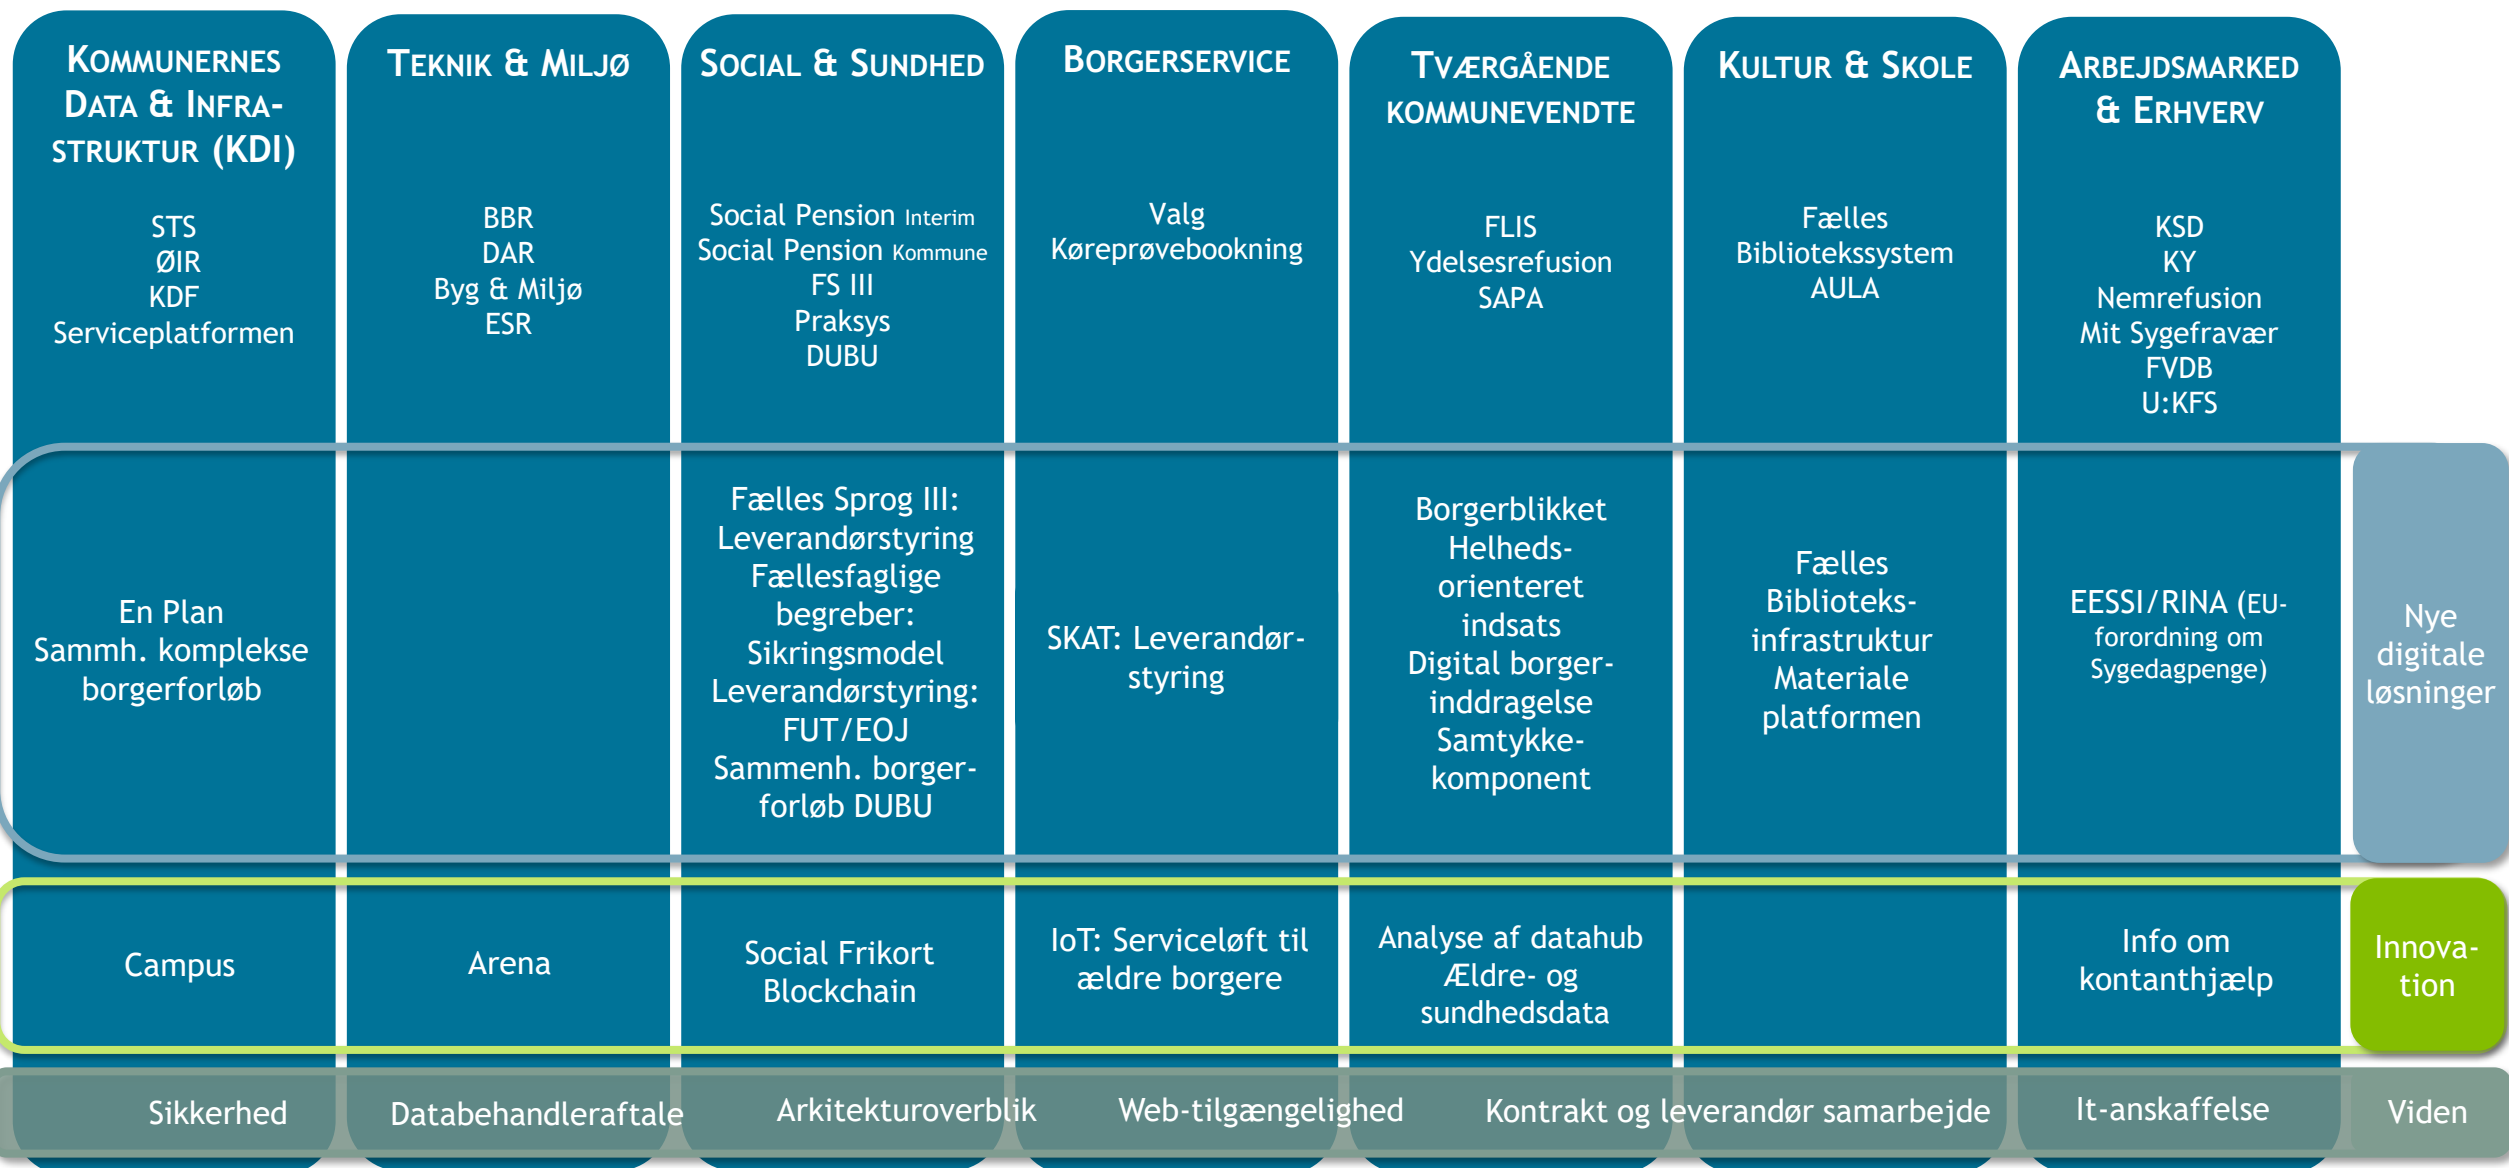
KOMMUNERNES DATA & INFRASTRUKTUR (KDI)

STS
ØIR
KDF
Serviceplatformen

TEKNIK & MILJØ

BBR
DAR
Byg & Miljø
ESR

SOCIAL & SUNDHED

Social Pension Interim
Social Pension Kommune
FS III
Praksys
DUBU

BORGERSERVICE

Valg
Køreprøvebookning

TVÆRGÅENDE KOMMUNEVENDTE

FLIS
Ydelsesrefusion
SAPA

KULTUR & SKOLE

Fælles Bibliotekssystem
AULA

ARBEJDSMARKED & ERHVERV

KSD
KY
Nemrefusion
Mit Sygefravær
FVDB
U:KFS

En Plan
Sammh. komplekse borgerforløb

Fælles Sprog III: Leverandørstyring
Fællesfaglige begreber: Sikringsmodel
Leverandørstyring: FUT/EOJ
Sammenh. borgerforløb DUBU

SKAT: Leverandørstyring

Borgerblikket
Helhedsorienteret indsats
Digital borgerinddragelse
Samtykkekomponent

Fælles Biblioteksinfrastruktur
Materiale platformen

EESSI/RINA (EU-forordning om Sygedagpenge)

Nye digitale løsninger

Campus

Arena

Social Frikort
Blockchain

IoT: Serviceløft til ældre borgere

Analyse af datahub
Ældre- og sundhedsdata

Info om kontanthjælp

Innovation

Sikkerhed
Databehandleraftale
Arkitekturoverblik
Web-tilgængelighed
Kontrakt og leverandør samarbejde
It-anskaffelse
Viden